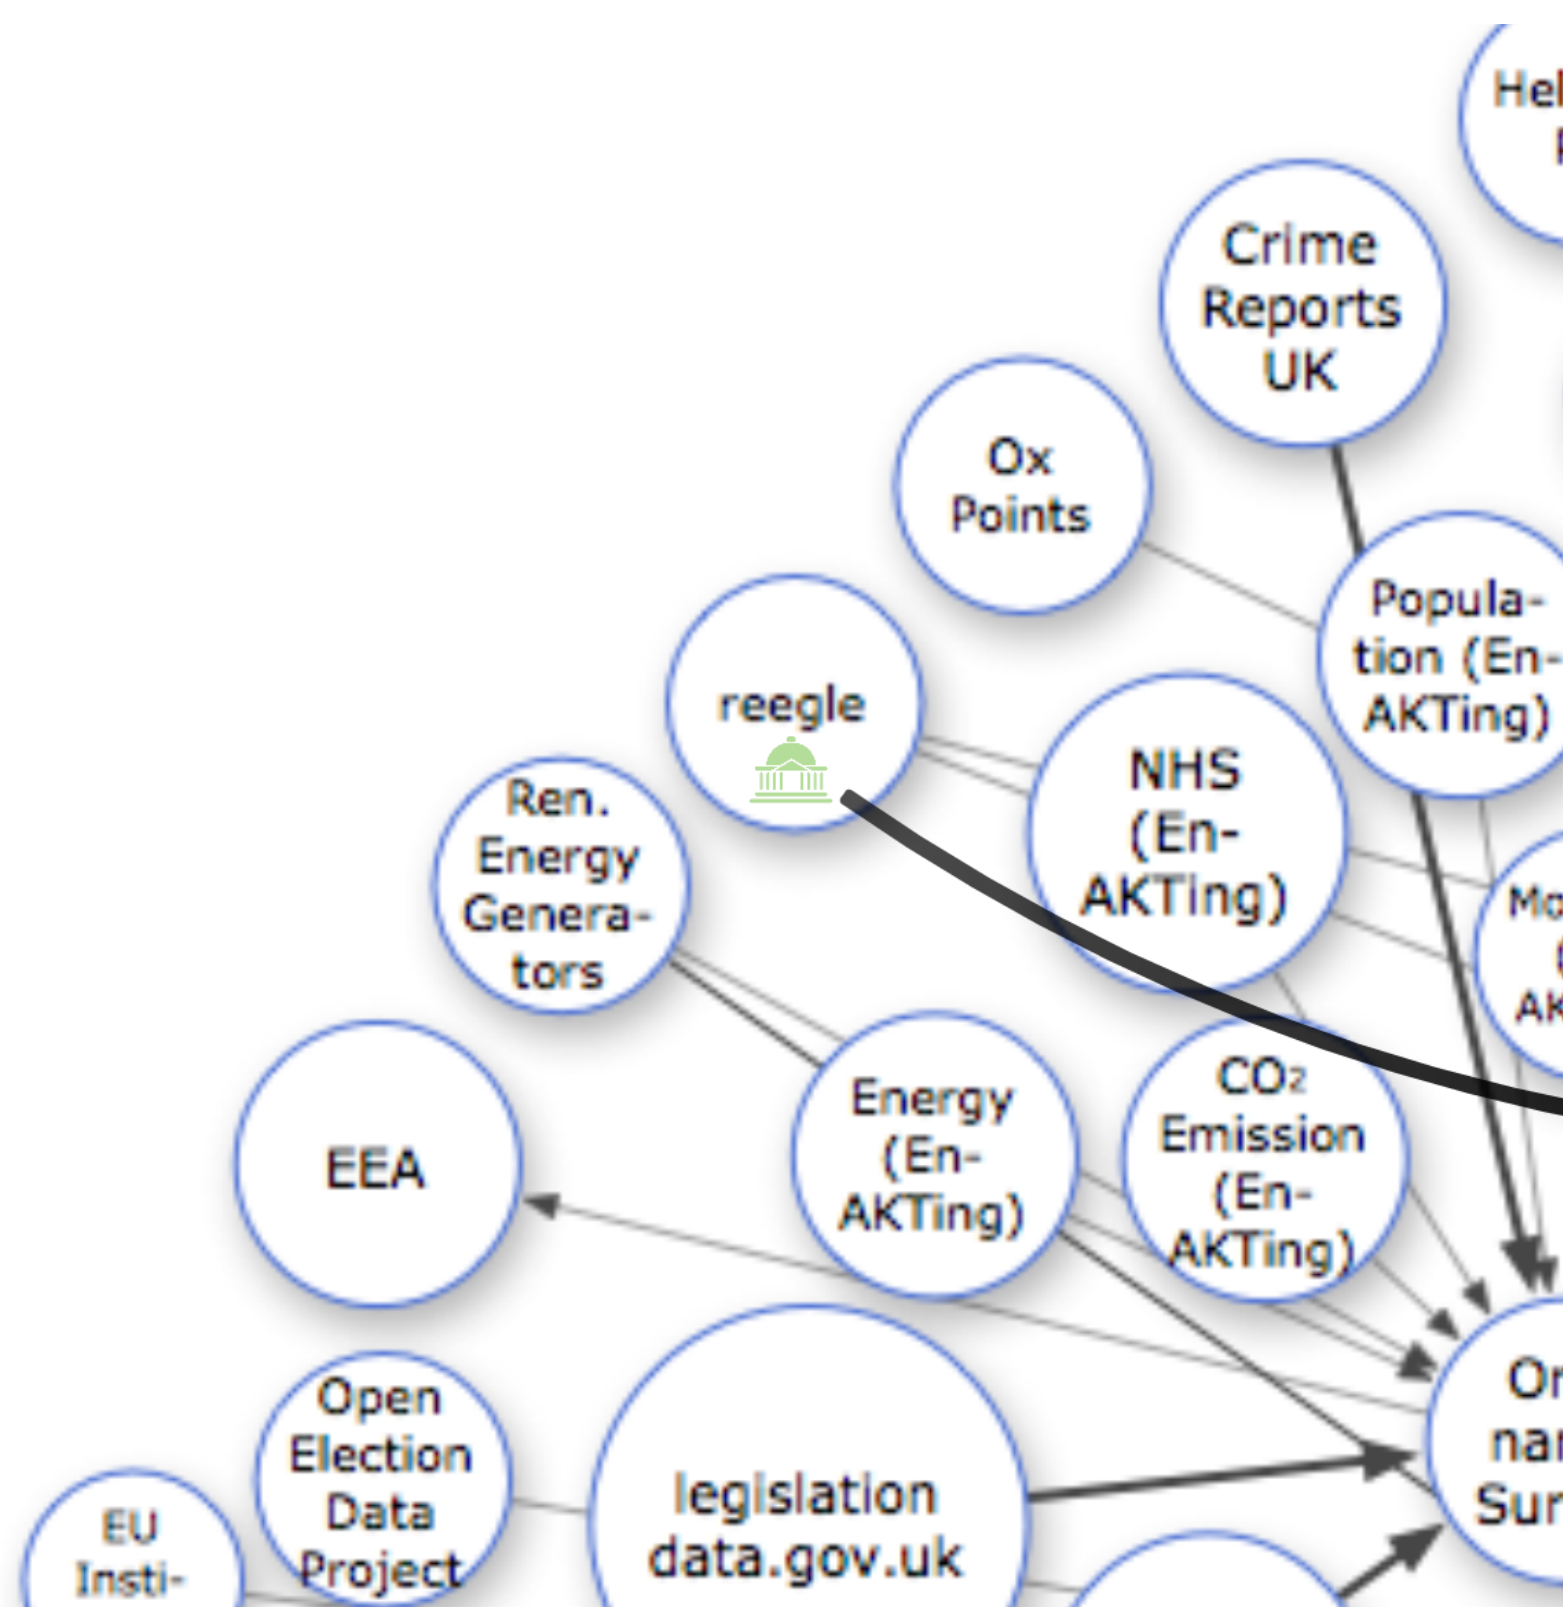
Hel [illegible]

Crime Reports UK

Ox Points

Population (En-AKTing)

reegle

NHS (En-AKTing)

Ren. Energy Generators

Mo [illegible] AK

EEA

Energy (En-AKTing)

$CO_2$ Emission (En-AKTing)

Or nar Sur

Open Election Data Project

legislation data.gov.uk

EU Insti-